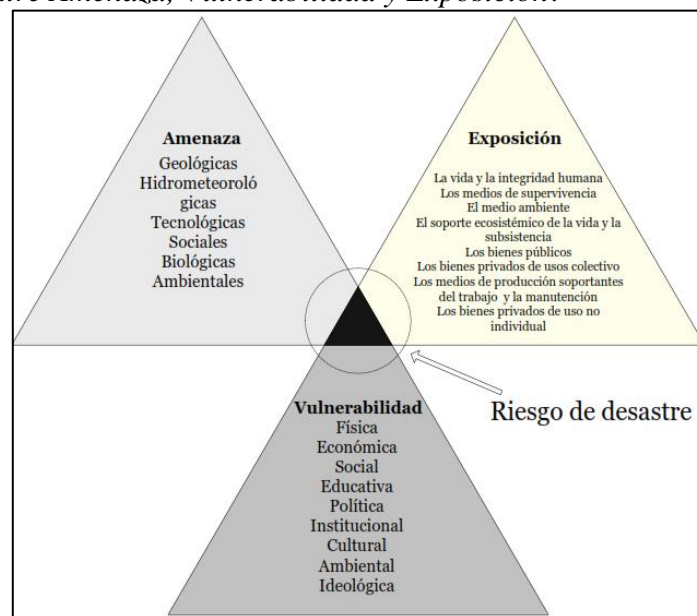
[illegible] Amenaza, Vulnerabilidad y Exposición.

Amenaza
Geológicas
Hidrometeoroló gicas
Tecnológicas
Sociales
Biológicas
Ambientales

Exposición
La vida y la integridad humana
Los medios de supervivencia
El medio ambiente
El soporte ecosistémico de la vida y la subsistencia
Los bienes públicos
Los bienes privados de usos colectivo
Los medios de producción soportantes del trabajo y la manutención
Los bienes privados de uso no individual

Vulnerabilidad
Física
Económica
Social
Educativa
Política
Institucional
Cultural
Ambiental
Ideológica

Riesgo de desastre